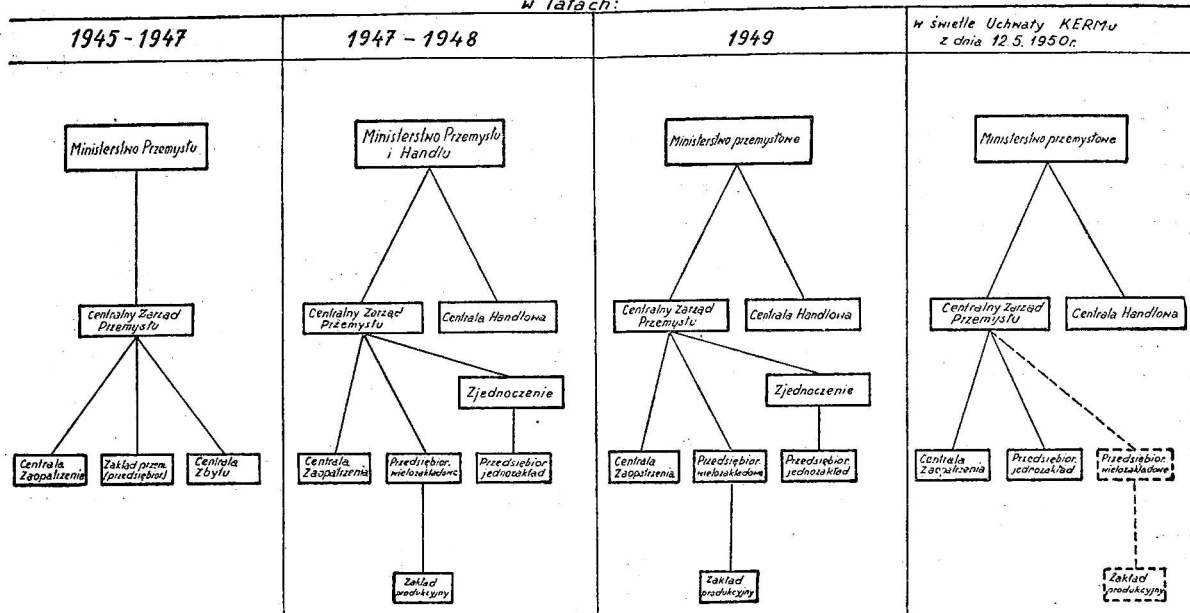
w latach:

| 1945 - 1947 | 1947 – 1948 | 1949 | w świetle Uchwały KERMu z dnia 12.5.1950r. |
|---|---|---|---|

Ministerstwo Przemysłu

Centralny Zarząd Przemysłu

Centrala Zaopatrzenia

Zakład przem. (przedsiębior.)

Centrala Zbytu

Ministerstwo Przemysłu i Handlu

Centralny Zarząd Przemysłu

Centrala Handlowa

Zjednoczenie

Centrala Zaopatrzenia

Przedsiębior. wielozakładowe

Przedsiębior. jednozakład

Zakład produkcyjny

Ministerstwo przemysłowe

Centralny Zarząd Przemysłu

Centrala Handlowa

Zjednoczenie

Centrala Zaopatrzenia

Przedsiębior. wielozakładowe

Przedsiębior. jednozakład

Zakład produkcyjny

Ministerstwo przemysłowe

Centralny Zarząd Przemysłu

Centrala Handlowa

Centrala Zaopatrzenia

Przedsiębior. jednozakład

Przedsiębior. wielozakładowe

Zakład produkcyjny